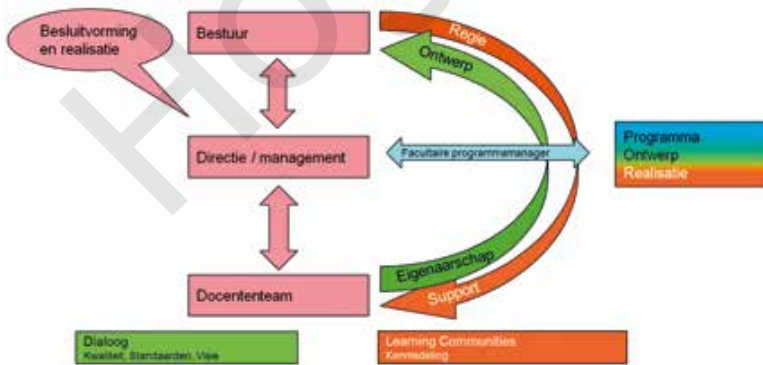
Besluitvorming en realisatie

Bestuur

Directie / management

Docententeam

Regie

Ontwerp

Facultaire programmamanager

Eigenaarschap

Support

Programma
Ontwerp
Realisatie

Dialoog
Kwaliteit, Standaarden, Visie

Learning Communities
Kennisdeling

HO